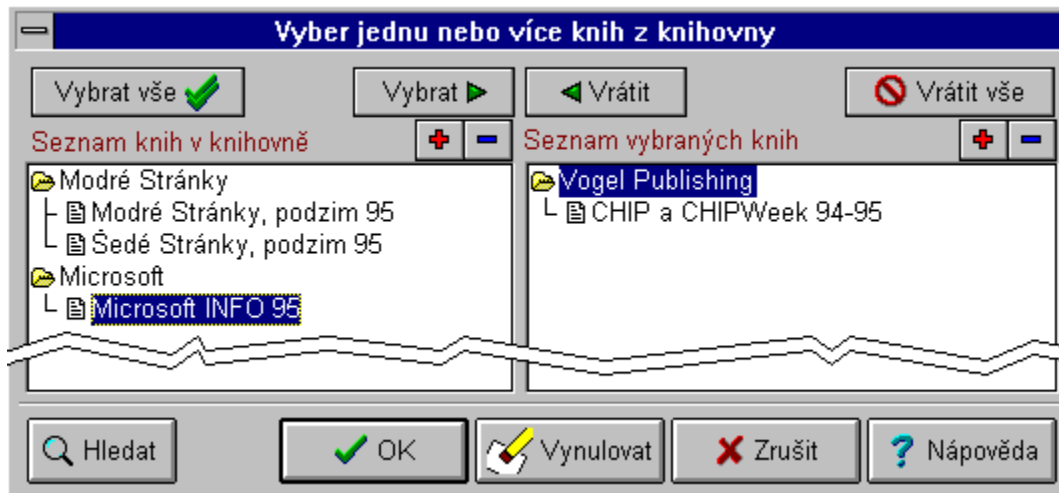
Vyber jednu nebo více knih z knihovny

Vybrat vše

Vybrat

Vrátit

Vrátit vše

Seznam knih v knihovně

Seznam vybraných knih

Modré Stránky
Modré Stránky, podzim 95
Šedé Stránky, podzim 95
Microsoft
Microsoft INFO 95

Vogel Publishing
CHIP a CHIPWeek 94-95

Hledat

OK

Vynulovat

Zrušit

Nápověda